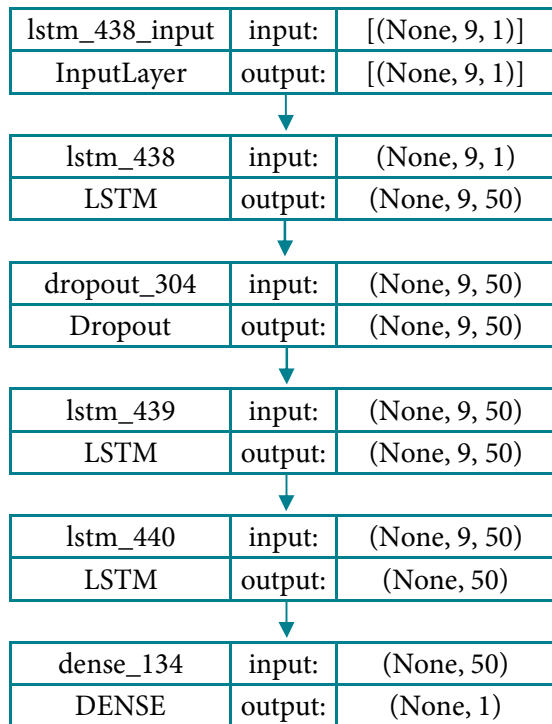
| lstm_438_input | input: | [(None, 9, 1)] |
|---|---|---|
| InputLayer | output: | [(None, 9, 1)] |

| lstm_438 | input: | (None, 9, 1) |
|---|---|---|
| LSTM | output: | (None, 9, 50) |

| dropout_304 | input: | (None, 9, 50) |
|---|---|---|
| Dropout | output: | (None, 9, 50) |

| lstm_439 | input: | (None, 9, 50) |
|---|---|---|
| LSTM | output: | (None, 9, 50) |

| lstm_440 | input: | (None, 9, 50) |
|---|---|---|
| LSTM | output: | (None, 50) |

| dense_134 | input: | (None, 50) |
|---|---|---|
| DENSE | output: | (None, 1) |